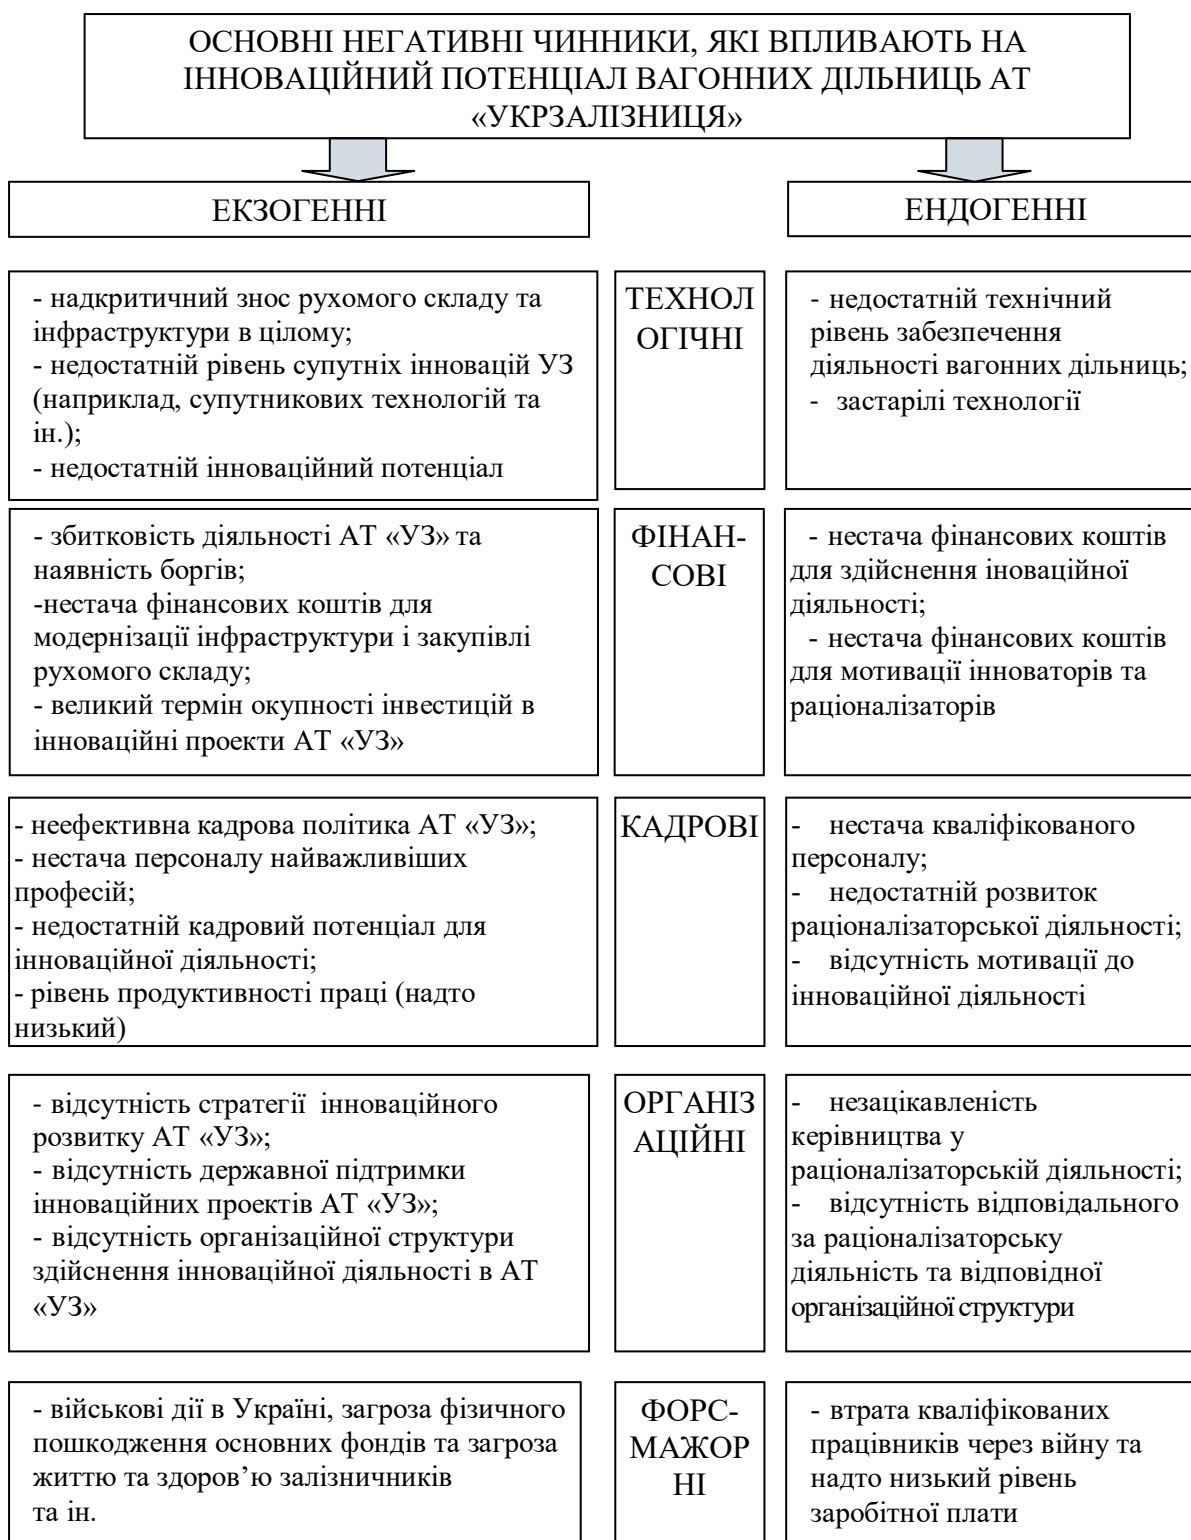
ОСНОВНІ НЕГАТИВНІ ЧИННИКИ, ЯКІ ВПЛИВАЮТЬ НА ІННОВАЦІЙНИЙ ПОТЕНЦІАЛ ВАГОННИХ ДІЛЬНИЦЬ АТ «УКРЗАЛІЗНИЦЯ»

ЕКЗОГЕННІ

ЕНДОГЕННІ

- надкритичний знос рухомого складу та інфраструктури в цілому;
- недостатній рівень супутніх інновацій УЗ (наприклад, супутникових технологій та ін.);
- недостатній інноваційний потенціал

ТЕХНОЛОГІЧНІ

- недостатній технічний рівень забезпечення діяльності вагонних дільниць;
- застарілі технології

- збитковість діяльності АТ «УЗ» та наявність боргів;
-нестача фінансових коштів для модернізації інфраструктури і закупівлі рухомого складу;
- великий термін окупності інвестицій в інноваційні проекти АТ «УЗ»

ФІНАН-СОВІ

- нестача фінансових коштів для здійснення іноваційної діяльності;
- нестача фінансових коштів для мотивації інноваторів та раціоналізаторів

- неефективна кадрова політика АТ «УЗ»;
- нестача персоналу найважливіших професій;
- недостатній кадровий потенціал для інноваційної діяльності;
- рівень продуктивності праці (надто низький)

КАДРОВІ

- нестача кваліфікованого персоналу;
- недостатній розвиток раціоналізаторської діяльності;
- відсутність мотивації до інноваційної діяльності

- відсутність стратегії інноваційного розвитку АТ «УЗ»;
- відсутність державної підтримки інноваційних проектів АТ «УЗ»;
- відсутність організаційної структури здійснення інноваційної діяльності в АТ «УЗ»

ОРГАНІЗАЦІЙНІ

- незацікавленість керівництва у раціоналізаторській діяльності;
- відсутність відповідального за раціоналізаторську діяльність та відповідної організаційної структури

- військові дії в Україні, загроза фізичного пошкодження основних фондів та загроза життю та здоров'ю залізничників та ін.

ФОРС-МАЖОРНІ

- втрата кваліфікованих працівників через війну та надто низький рівень заробітної плати